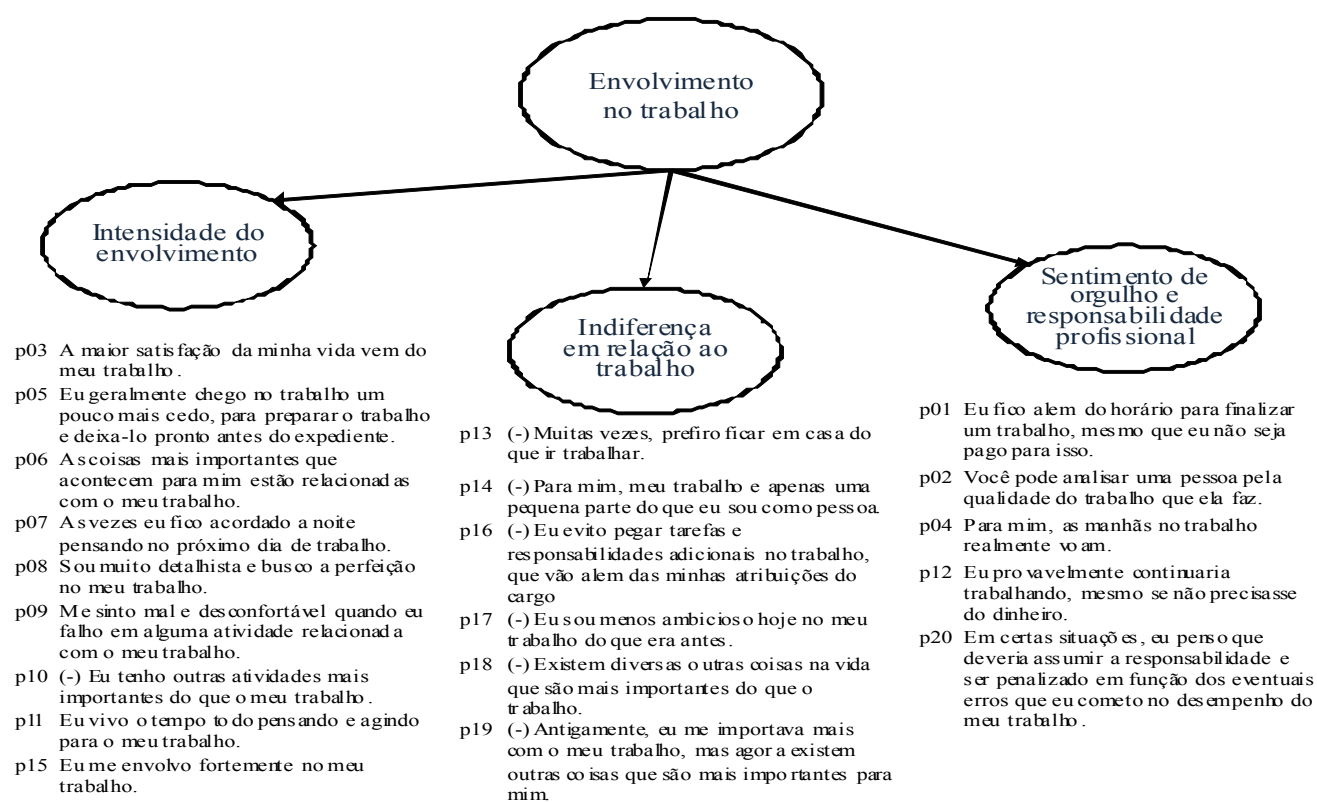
Envolvimento no trabalho

Intensidade do envolvimento

Indiferença em relação ao trabalho

Sentimento de orgulho e responsabilidade profissional

p03 A maior satisfação da minha vida vem do meu trabalho.

p05 Eu geralmente chego no trabalho um pouco mais cedo, para preparar o trabalho e deixa-lo pronto antes do expediente.

p06 As coisas mais importantes que acontecem para mim estão relacionadas com o meu trabalho.

p07 As vezes eu fico acordado a noite pensando no próximo dia de trabalho.

p08 Sou muito detalhista e busco a perfeição no meu trabalho.

p09 Me sinto mal e desconfortável quando eu falho em alguma atividade relacionada com o meu trabalho.

p10 (-) Eu tenho outras atividades mais importantes do que o meu trabalho.

p11 Eu vivo o tempo todo pensando e agindo para o meu trabalho.

p15 Eu me envolvo fortemente no meu trabalho.

p13 (-) Muitas vezes, prefiro ficar em casa do que ir trabalhar.

p14 (-) Para mim, meu trabalho e apenas uma pequena parte do que eu sou como pessoa.

p16 (-) Eu evito pegar tarefas e responsabilidades adicionais no trabalho, que vão alem das minhas atribuições do cargo

p17 (-) Eu sou menos ambicioso hoje no meu trabalho do que era antes.

p18 (-) Existem diversas outras coisas na vida que são mais importantes do que o trabalho.

p19 (-) Antigamente, eu me importava mais com o meu trabalho, mas agora existem outras coisas que são mais importantes para mim.

p01 Eu fico alem do horário para finalizar um trabalho, mesmo que eu não seja pago para isso.

p02 Você pode analisar uma pessoa pela qualidade do trabalho que ela faz.

p04 Para mim, as manhãs no trabalho realmente voam.

p12 Eu provavelmente continuaria trabalhando, mesmo se não precisasse do dinheiro.

p20 Em certas situações, eu penso que deveria assumir a responsabilidade e ser penalizado em função dos eventuais erros que eu cometo no desempenho do meu trabalho.